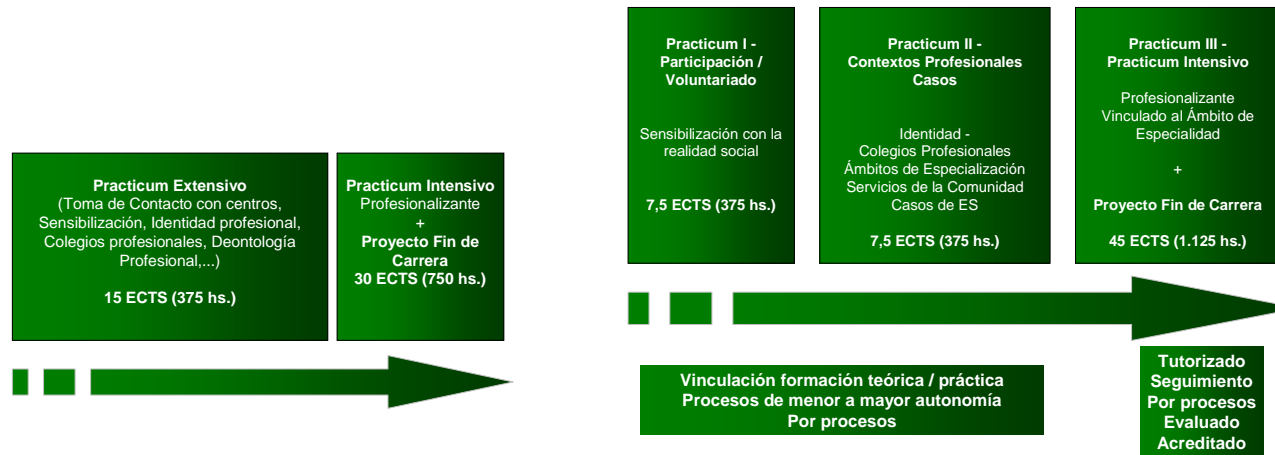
**Practicum Extensivo**
(Toma de Contacto con centros, Sensibilización, Identidad profesional, Colegios profesionales, Deontología Profesional,...)

**15 ECTS (375 hs.)**

**Practicum Intensivo**
Profesionalizante
+
**Proyecto Fin de Carrera**
**30 ECTS (750 hs.)**

**Practicum I - Participación / Voluntariado**

Sensibilización con la realidad social

**7,5 ECTS (375 hs.)**

**Practicum II - Contextos Profesionales Casos**

Identidad -
Colegios Profesionales
Ámbitos de Especialización
Servicios de la Comunidad
Casos de ES

**7,5 ECTS (375 hs.)**

**Practicum III - Practicum Intensivo**

Profesionalizante
Vinculado al Ámbito de Especialidad

+

**Proyecto Fin de Carrera**

**45 ECTS (1.125 hs.)**

**Vinculación formación teórica / práctica**
**Procesos de menor a mayor autonomía**
**Por procesos**

**Tutorizado**
**Seguimiento**
**Por procesos**
**Evaluado**
**Acreditado**